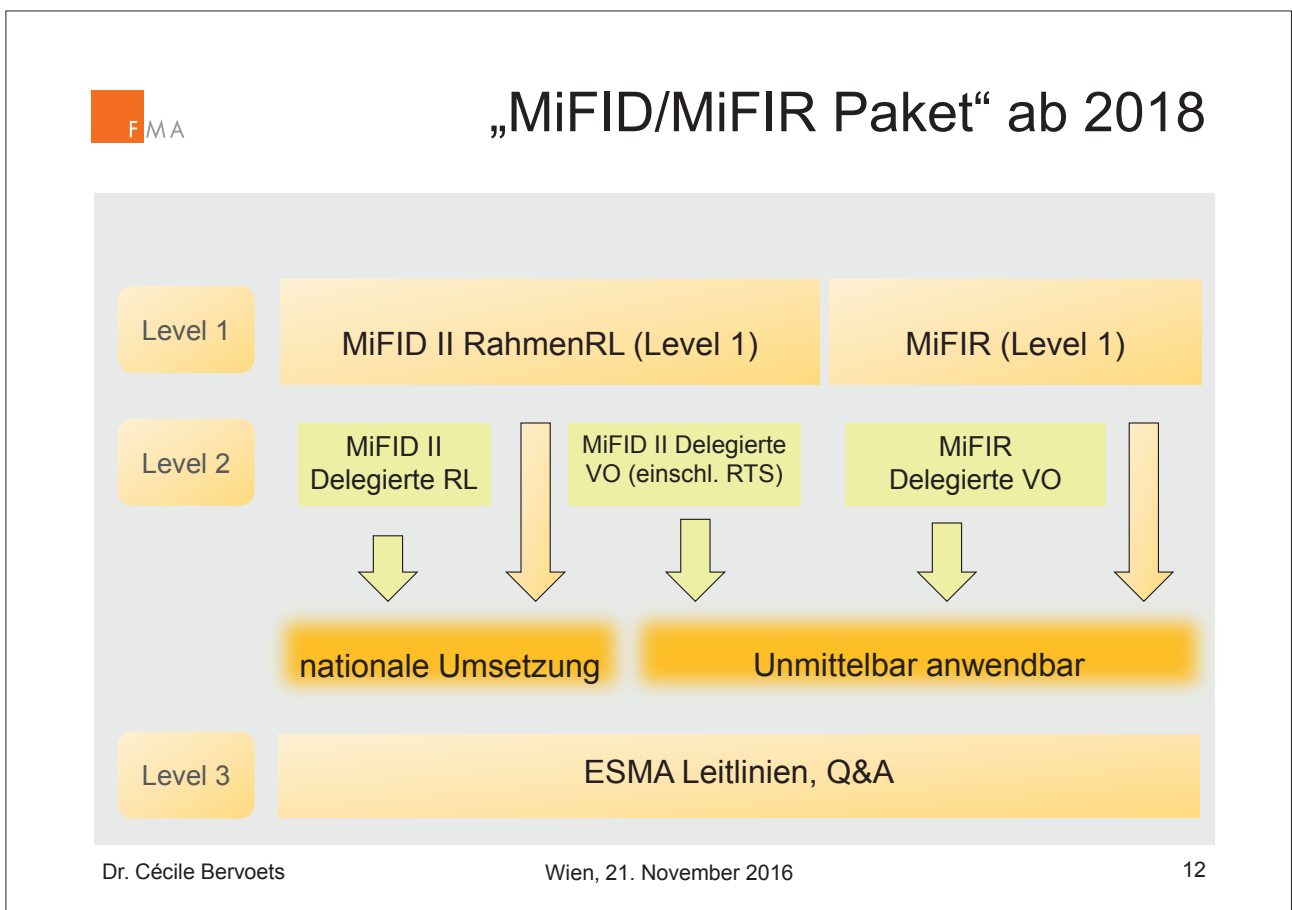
FMA

„MiFID/MiFIR Paket“ ab 2018

Level 1

MiFID II RahmenRL (Level 1)

MiFIR (Level 1)

Level 2

MiFID II Delegierte RL

MiFID II Delegierte VO (einschl. RTS)

MiFIR Delegierte VO

nationale Umsetzung

Unmittelbar anwendbar

Level 3

ESMA Leitlinien, Q&A

Dr. Cécile Bervoets

Wien, 21. November 2016

12